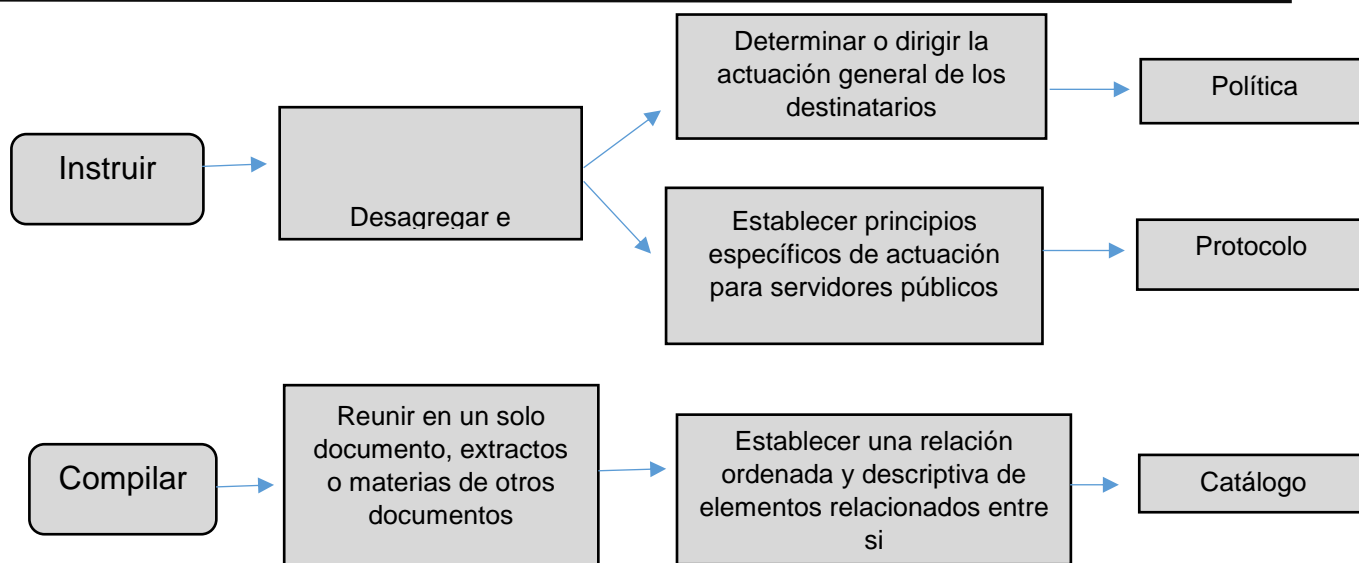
Instruir

Desagregar e

Determinar o dirigir la actuación general de los destinatarios

Política

Establecer principios específicos de actuación para servidores públicos

Protocolo

Compilar

Reunir en un solo documento, extractos o materias de otros documentos

Establecer una relación ordenada y descriptiva de elementos relacionados entre si

Catálogo